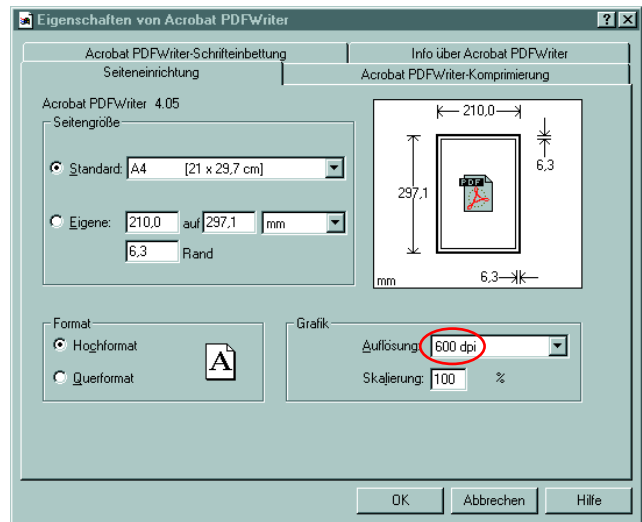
Eigenschaften von Acrobat PDFWriter

?

X

Acrobat PDFWriter-Schrifteinbettung

Info über Acrobat PDFWriter

Seiteneinrichtung

Acrobat PDFWriter-Komprimierung

Acrobat PDFWriter 4.05

Seitengröße

Standard: A4 [21 x 29,7 cm]

Eigene: 210,0 auf 297,1 mm

6,3 Rand

210,0

6,3

297,1

PDF

mm

6,3

Format

Hochformat

Querformat

A

Grafik

Auflösung: 600 dpi

Skalierung: 100 %

OK

Abbrechen

Hilfe